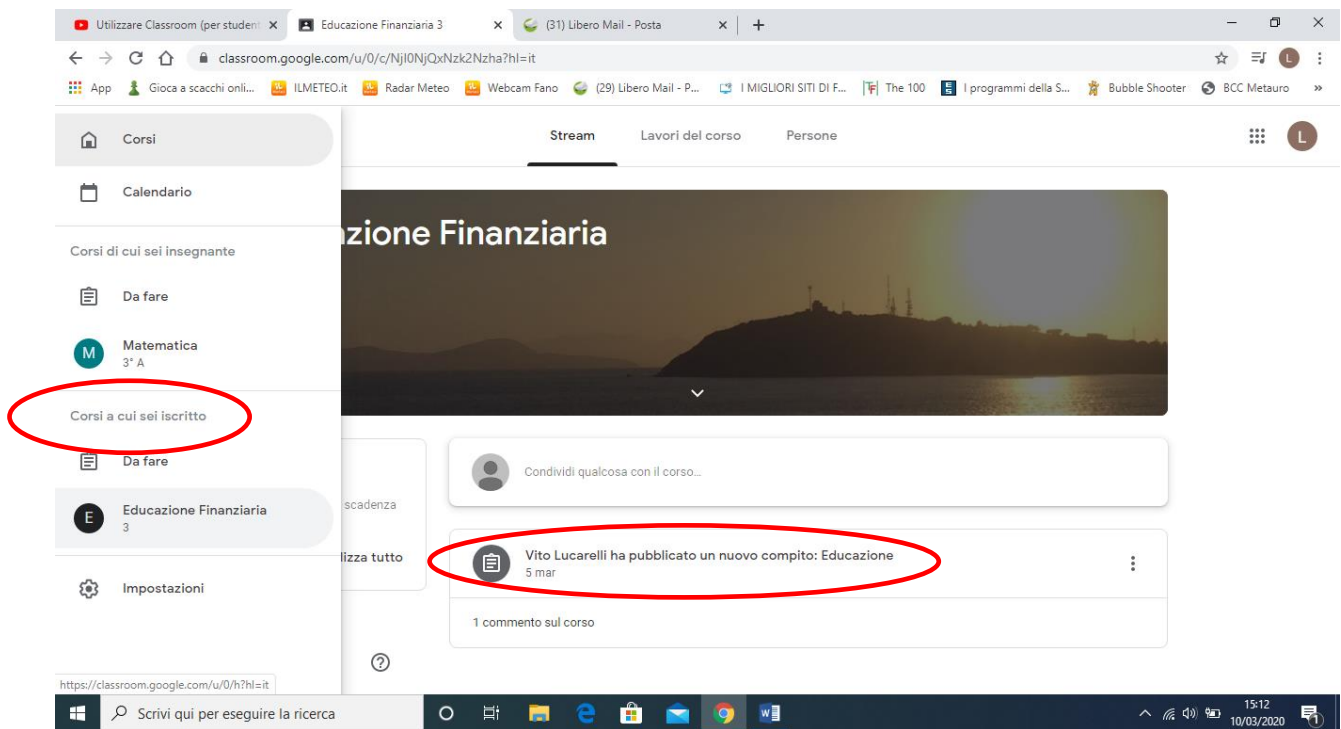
Utilizzare Classroom (per student ×
Educazione Finanziaria 3 ×
(31) Libero Mail - Posta ×
+

classroom.google.com/u/0/c/NjI0NjQxNzk2Nzha?hl=it

App
Gioca a scacchi onli...
ILMETEO.it
Radar Meteo
Webcam Fano
(29) Libero Mail - P...
I MIGLIORI SITI DI F...
The 100
I programmi della S...
Bubble Shooter
BCC Metauro
»

Corsi
Calendario
Corsi di cui sei insegnante
Da fare
M
Matematica
3° A
Corsi a cui sei iscritto
Da fare
E
Educazione Finanziaria
3
Impostazioni

Stream
Lavori del corso
Persone

zione Finanziaria

scadenza
lizza tutto

Condividi qualcosa con il corso...

Vito Lucarelli ha pubblicato un nuovo compito: Educazione
5 mar

1 commento sul corso

https://classroom.google.com/u/0/h?hl=it

Scrivi qui per eseguire la ricerca

15:12
10/03/2020